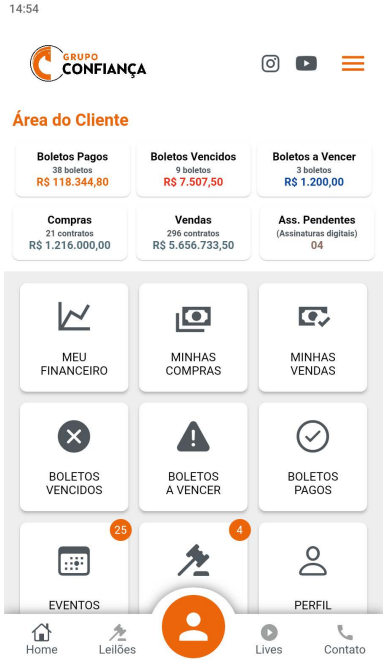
14:54

GRUPO CONFIANÇA

Área do Cliente

Boletos Pagos
38 boletos
R$ 118.344,80

Boletos Vencidos
9 boletos
R$ 7.507,50

Boletos a Vencer
3 boletos
R$ 1.200,00

Compras
21 contratos
R$ 1.216.000,00

Vendas
296 contratos
R$ 5.656.733,50

Ass. Pendentes
(Assinaturas digitais)
04

MEU FINANCEIRO

MINHAS COMPRAS

MINHAS VENDAS

BOLETOS VENCIDOS

BOLETOS A VENCER

BOLETOS PAGOS

25
EVENTOS

4

PERFIL

Home
Leilões
Lives
Contato